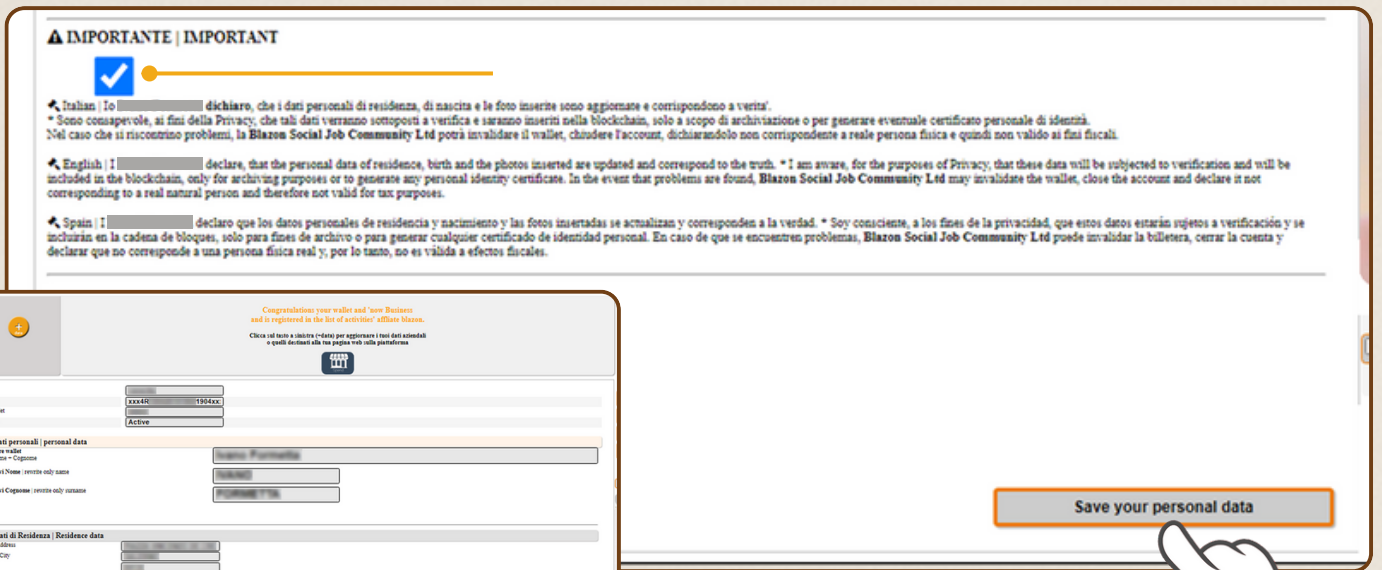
IMPORTANTE | IMPORTANT

Italian | Io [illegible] dichiaro, che i dati personali di residenza, di nascita e le foto inserite sono aggiornate e corrispondono a verita'.
* Sono consapevole, ai fini della Privacy, che tali dati verranno sottoposti a verifica e saranno inseriti nella blockchain, solo a scopo di archiviazione o per generare eventuale certificato personale di identità.
Nel caso che si riscontrino problemi, la Blazon Social Job Community Ltd potrà invalidare il wallet, chiudere l'account, dichiarandolo non corrispondente a reale persona fisica e quindi non valido ai fini fiscali.

English | I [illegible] declare, that the personal data of residence, birth and the photos inserted are updated and correspond to the truth. * I am aware, for the purposes of Privacy, that these data will be subjected to verification and will be included in the blockchain, only for archiving purposes or to generate any personal identity certificate. In the event that problems are found, Blazon Social Job Community Ltd may invalidate the wallet, close the account and declare it not corresponding to a real natural person and therefore not valid for tax purposes.

Spain | I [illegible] declaro que los datos personales de residencia y nacimiento y las fotos insertadas se actualizan y corresponden a la verdad. * Soy consciente, a los fines de la privacidad, que estos datos estarán sujetos a verificación y se incluirán en la cadena de bloques, solo para fines de archivo o para generar cualquier certificado de identidad personal. En caso de que se encuentren problemas, Blazon Social Job Community Ltd puede invalidar la billetera, cerrar la cuenta y declarar que no corresponde a una persona física real y, por lo tanto, no es válida a efectos fiscales.

Congratulations your wallet and 'new Business and is registered in the list of activities' affiliate blazon.
Clicca sul tasto a sinistra (+data) per aggiornare i tuoi dati aziendali o quelli destinati alla tua pagina web sulla piattaforma

xxx4R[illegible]1904xx
Active

ati personali | personal data
a wallet
me + Cognome
Ivano Formetta
i Nome | rewrite only name
IVANO
i Cognome | rewrite only surname
FORMETTA

ati di Residenza | Residence data
ddress
City

Save your personal data